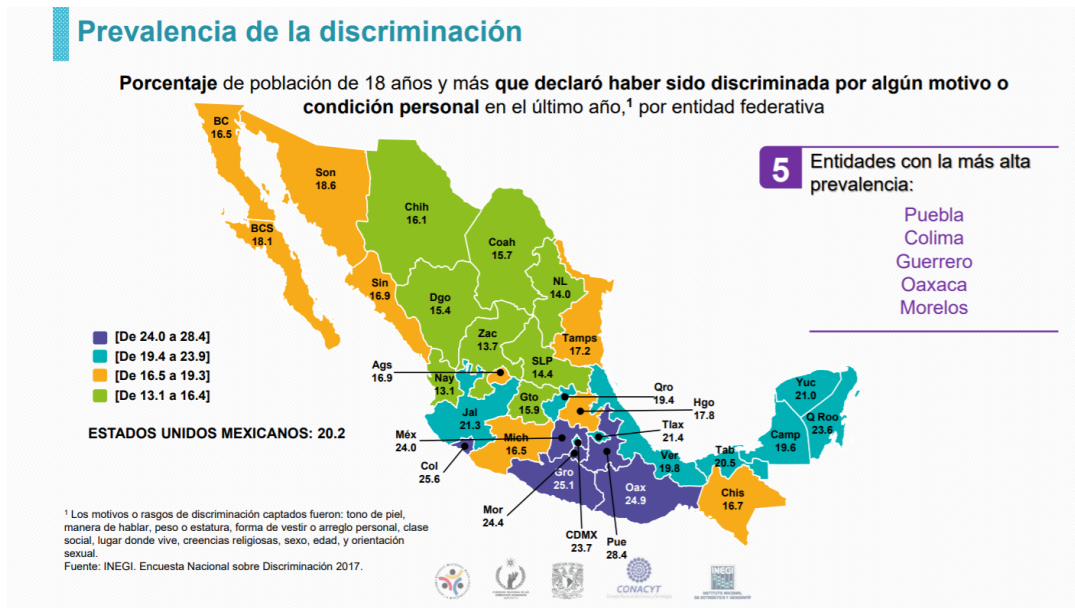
Prevalencia de la discriminación

Porcentaje de población de 18 años y más que declaró haber sido discriminada por algún motivo o condición personal en el último año,$^1$ por entidad federativa

5 Entidades con la más alta prevalencia:

Puebla
Colima
Guerrero
Oaxaca
Morelos

[De 24.0 a 28.4]
[De 19.4 a 23.9]
[De 16.5 a 19.3]
[De 13.1 a 16.4]

ESTADOS UNIDOS MEXICANOS: 20.2

BC 16.5
Son 18.6
BCS 18.1
Chih 16.1
Coah 15.7
Sin 16.9
Dgo 15.4
NL 14.0
Zac 13.7
Tamps 17.2
SLP 14.4
Ags 16.9
Nay 13.1
Gto 15.9
Qro 19.4
Hgo 17.8
Jal 21.3
Méx 24.0
Mich 16.5
Tlax 21.4
Col 25.6
Gro 25.1
Ver 19.8
Tab 20.5
Yuc 21.0
Q Roo 23.6
Camp 19.6
Oax 24.9
Chis 16.7
Mor 24.4
CDMX 23.7
Pue 28.4

$^1$ Los motivos o rasgos de discriminación captados fueron: tono de piel, manera de hablar, peso o estatura, forma de vestir o arreglo personal, clase social, lugar donde vive, creencias religiosas, sexo, edad, y orientación sexual.
Fuente: INEGI. Encuesta Nacional sobre Discriminación 2017.

CONACYT
INEGI